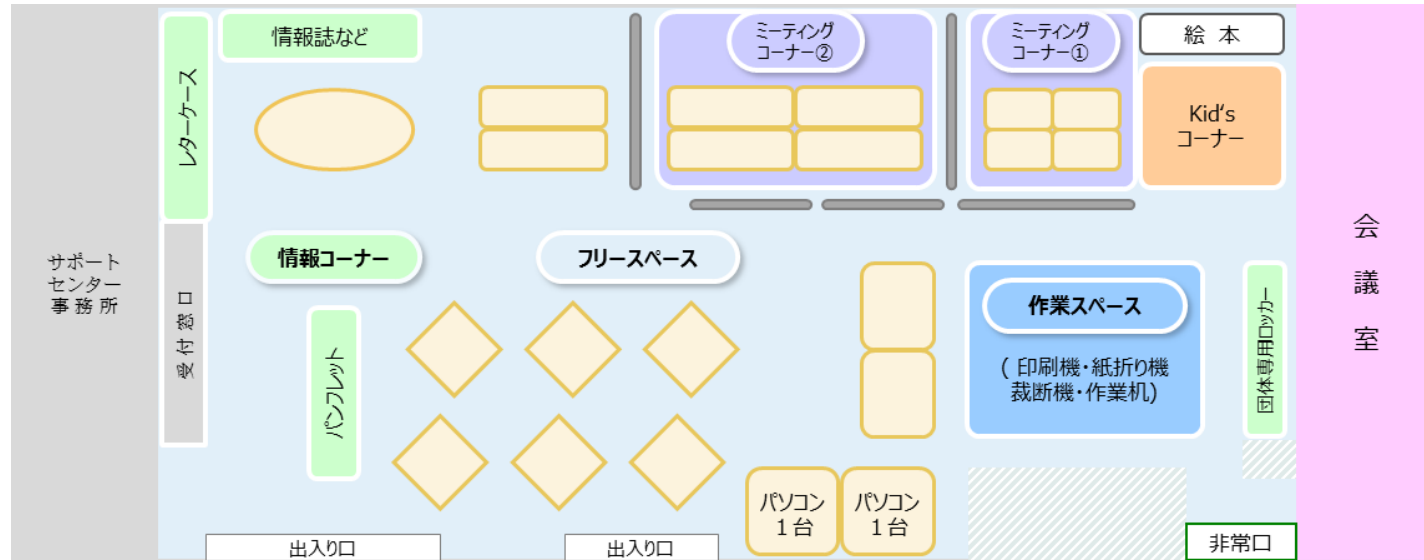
サポート
センター
事務所

レターケース

情報誌など

ミーティング
コーナー②

ミーティング
コーナー①

絵 本

Kid's
コーナー

会
議
室

受付窓口

情報コーナー

フリースペース

作業スペース

( 印刷機・紙折り機
裁断機・作業机)

団体専用ロッカー

パンフレット

パソコン
1台

パソコン
1台

出入り口

出入り口

非常口